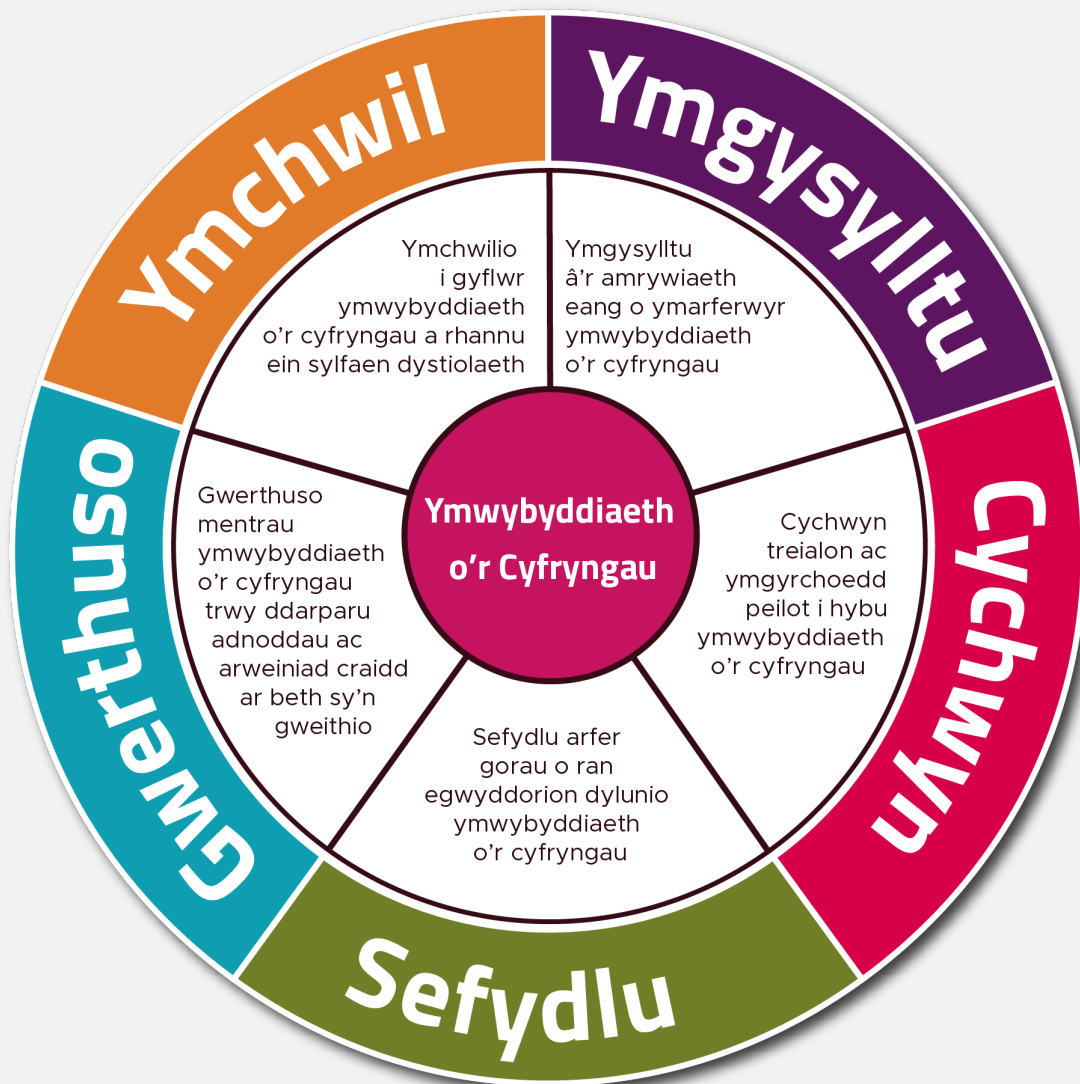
Ymchwil

Ymgysylltu

Cychwyn

Sefydlu

Gwerthuso

Ymwybyddiaeth o'r Cyfryngau

Ymchwilio i gyflwr ymwybyddiaeth o'r cyfryngau a rhannu ein sylfaen dystiolaeth

Ymgysylltu â'r amrywiaeth eang o ymarferwyr ymwybyddiaeth o'r cyfryngau

Cychwyn treialon ac ymgyrchoedd peilot i hybu ymwybyddiaeth o'r cyfryngau

Sefydlu arfer gorau o ran egwyddorion dylunio ymwybyddiaeth o'r cyfryngau

Gwerthuso mentrau ymwybyddiaeth o'r cyfryngau trwy ddarparu adnoddau ac arweiniad craidd ar beth sy'n gweithio